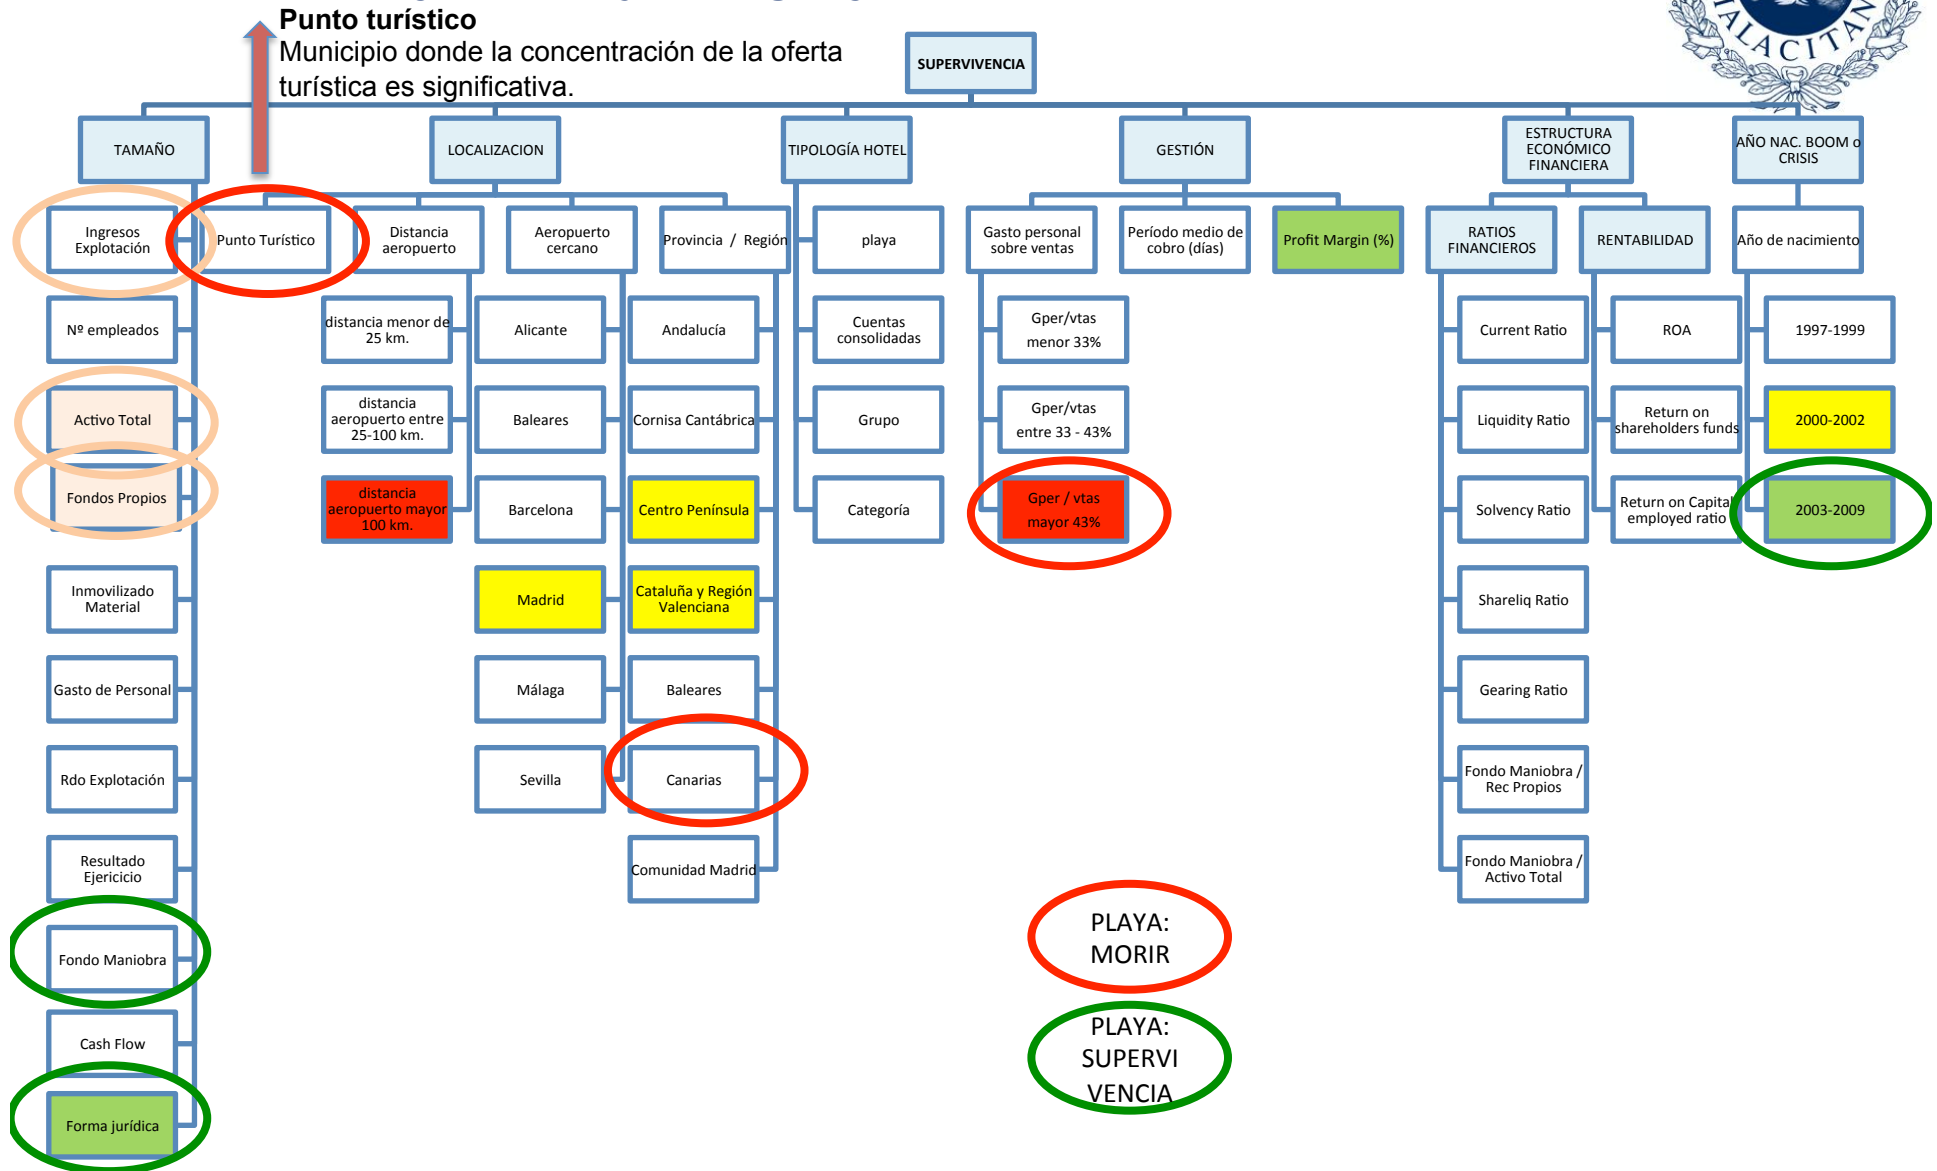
Punto turístico
Municipio donde la concentración de la oferta turística es significativa.

ALACITAN

SUPERVIVENCIA

TAMAÑO
Ingresos Explotación
Nº empleados
Activo Total
Fondos Propios
Inmovilizado Material
Gasto de Personal
Rdo Explotación
Resultado Ejercicio
Fondo Maniobra
Cash Flow
Forma jurídica

LOCALIZACION
Punto Turístico
Distancia aeropuerto
distancia menor de 25 km.
distancia aeropuerto entre 25-100 km.
distancia aeropuerto mayor 100 km.
Aeropuerto cercano
Alicante
Baleares
Barcelona
Madrid
Málaga
Sevilla
Provincia / Región
Andalucía
Cornisa Cantábrica
Centro Península
Cataluña y Región Valenciana
Baleares
Canarias
Comunidad Madrid

TIPOLOGÍA HOTEL
playa
Cuentas consolidadas
Grupo
Categoría

GESTIÓN
Gasto personal sobre ventas
Gper/vtas menor 33%
Gper/vtas entre 33 - 43%
Gper / vtas mayor 43%
Período medio de cobro (días)
Profit Margin (%)

ESTRUCTURA ECONÓMICO FINANCIERA
RATIOS FINANCIEROS
Current Ratio
Liquidity Ratio
Solvency Ratio
Shareliq Ratio
Gearing Ratio
Fondo Maniobra / Rec Propios
Fondo Maniobra / Activo Total
RENTABILIDAD
ROA
Return on shareholders funds
Return on Capital employed ratio

AÑO NAC. BOOM o CRISIS
Año de nacimiento
1997-1999
2000-2002
2003-2009

PLAYA: MORIR

PLAYA: SUPERVIVENCIA